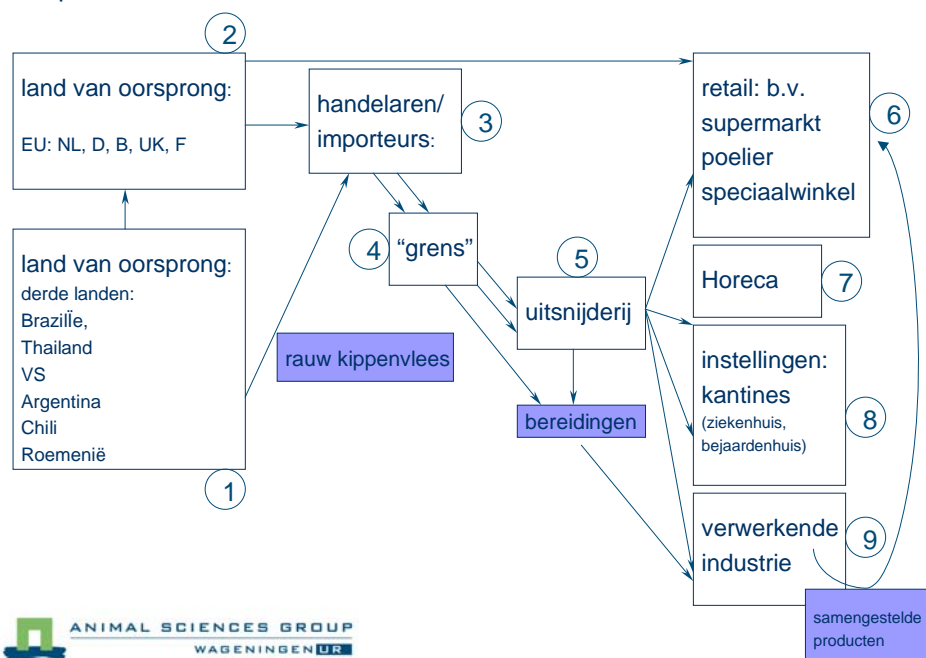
2

land van oorsprong:

EU: NL, D, B, UK, F

handelaren/ importeurs:

3

retail: b.v. supermarkt poelier speciaalwinkel

6

land van oorsprong:
derde landen:
BraziliË,
Thailand
VS
Argentina
Chili
Roemenië

1

4 "grens"

5

uitsnijderij

Horeca 7

rauw kippenvlees

bereidingen

instellingen: kantines (ziekenhuis, bejaardenhuis)

8

verwerkende industrie

9

samengestelde producten

ANIMAL SCIENCES GROUP
WAGENINGEN UR